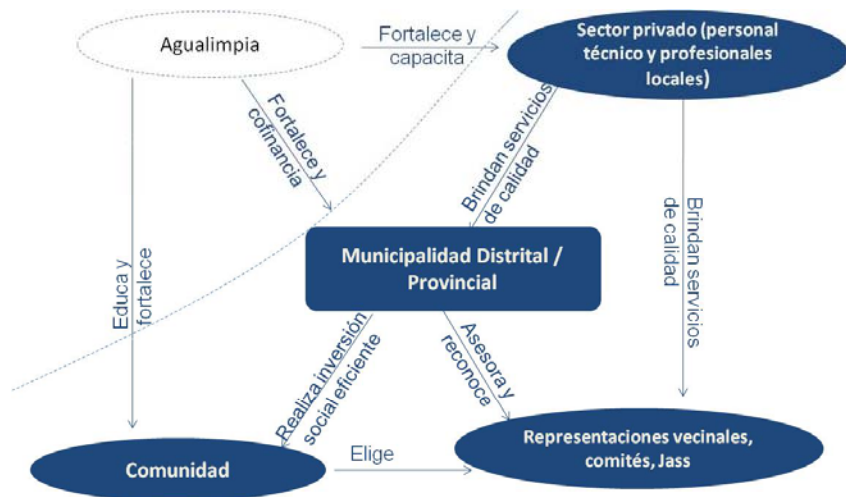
Agualimpia

Fortalece y capacita

Sector privado (personal técnico y profesionales locales)

Fortalece y cofinancia

Brindan servicios de calidad

Brindan servicios de calidad

Educa y fortalece

Municipalidad Distrital / Provincial

Realiza inversión social eficiente

Asesora y reconoce

Elige

Comunidad

Representaciones vecinales, comités, Jass